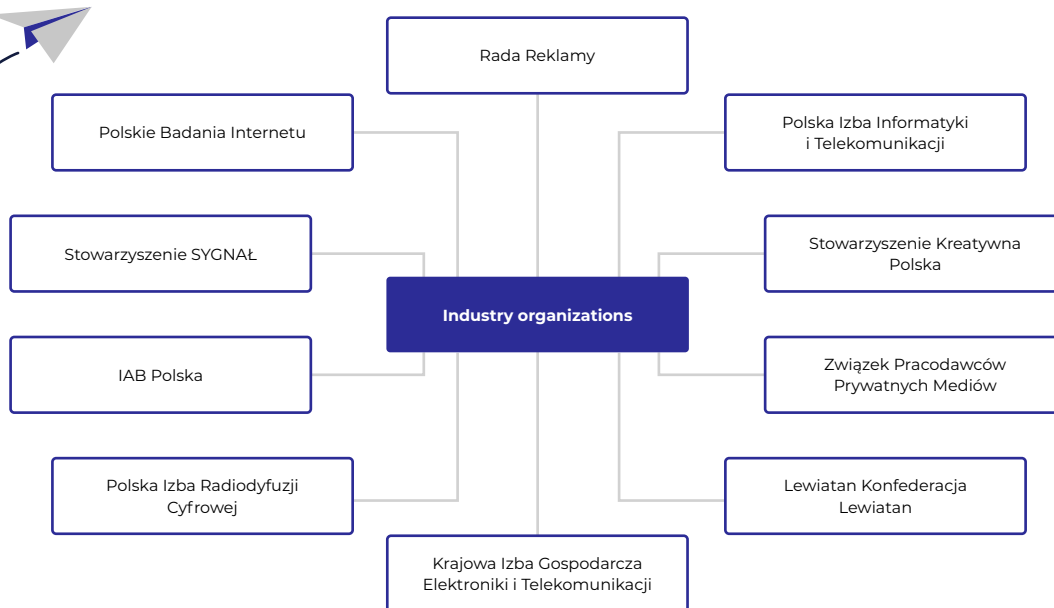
Rada Reklamy

Polskie Badania Internetu

Polska Izba Informatyki i Telekomunikacji

Stowarzyszenie SYGNAŁ

Stowarzyszenie Kreatywna Polska

Industry organizations

IAB Polska

Związek Pracodawców Prywatnych Mediów

Polska Izba Radiodyfuzji Cyfrowej

Lewiatan Konfederacja Lewiatan

Krajowa Izba Gospodarcza Elektroniki i Telekomunikacji